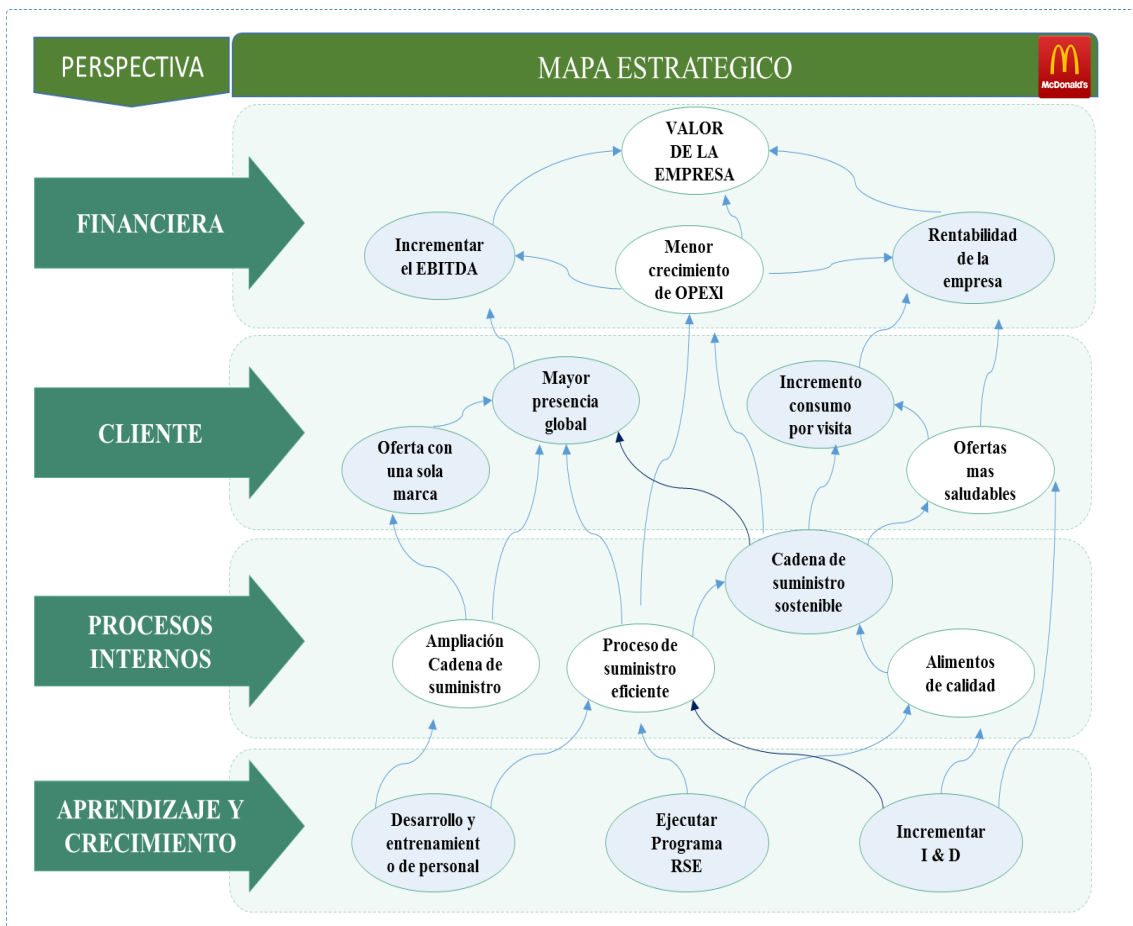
PERSPECTIVA

MAPA ESTRATEGICO

McDonald's

FINANCIERA

VALOR DE LA EMPRESA

Incrementar el EBITDA

Menor crecimiento de OPEXl

Rentabilidad de la empresa

CLIENTE

Mayor presencia global

Incremento consumo por visita

Oferta con una sola marca

Ofertas mas saludables

PROCESOS INTERNOS

Cadena de suministro sostenible

Ampliación Cadena de suministro

Proceso de suministro eficiente

Alimentos de calidad

APRENDIZAJE Y CRECIMIENTO

Desarrollo y entrenamiento de personal

Ejecutar Programa RSE

Incrementar I & D